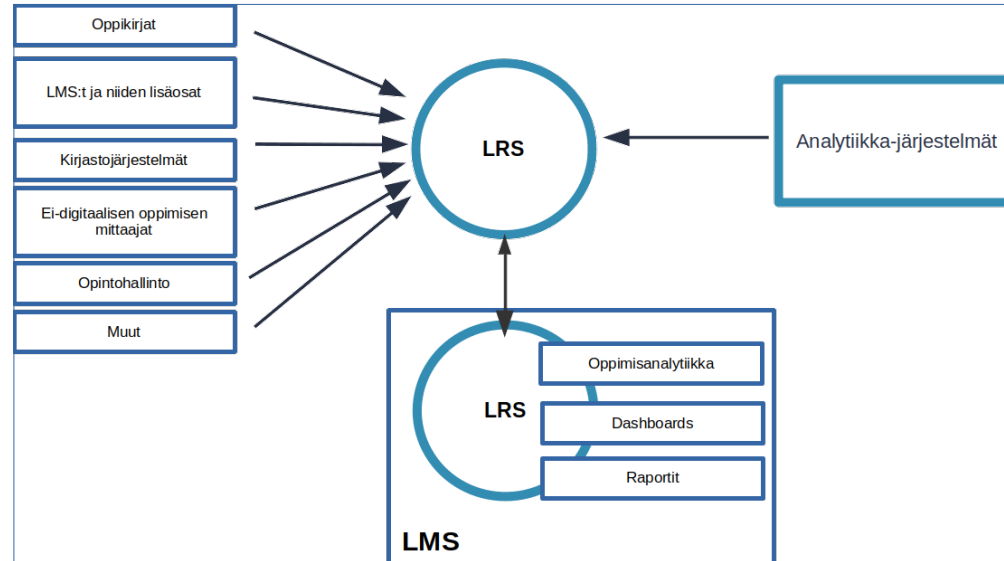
Oppikirjat

LMS:t ja niiden lisäosat

Kirjastojärjestelmät

Ei-digitaalisen oppimisen mittaajat

Opintohallinto

Muut

LRS

Analytiikka-järjestelmät

LRS

Oppimisanalytiikka

Dashboards

Raportit

LMS